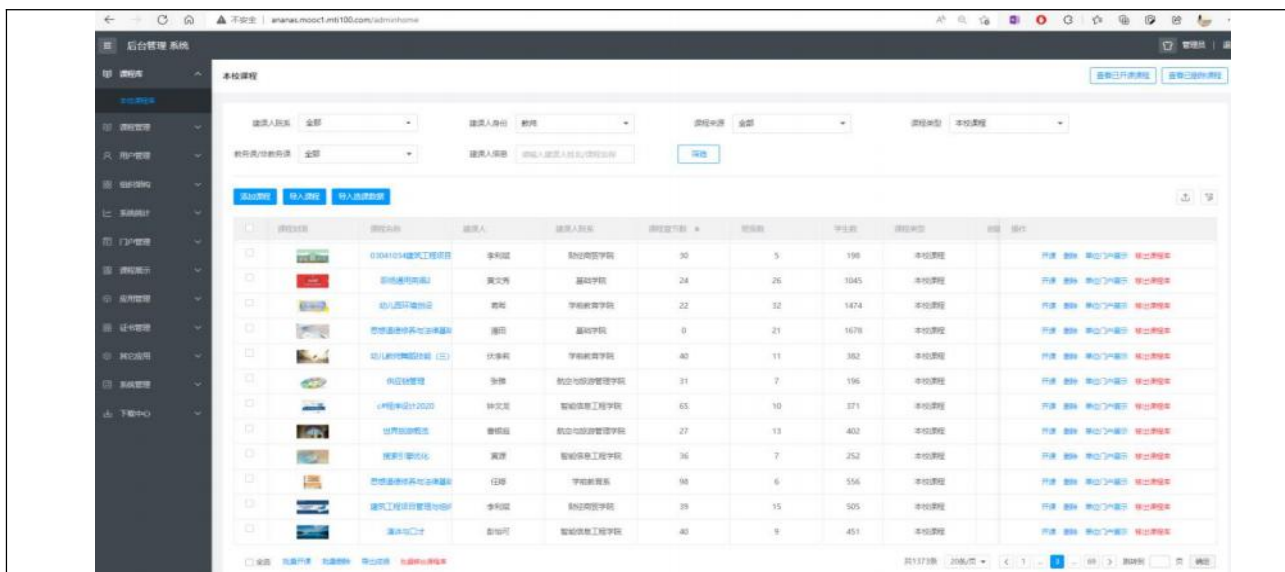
不安全 | ananas.mooc1.mti100.com/adminhome

后台管理系统

管理员

课程库

本校课程

课程管理

用户管理

组织架构

系统统计

门户管理

课程展示

应用管理

证书管理

其它应用

系统管理

下载中心

本校课程

查看已开课课程

查看已删除课程

建课人院系 全部

建课人身份 教师

课程来源 全部

课程类型 本校课程

教务课/非教务课 全部

建课人搜索 请输入建课人姓名/课程名称

筛选

添加课程

导入课程

导入选课数据

| | 课程封面 | 课程名称 | 建课人 | 建课人院系 | 课程章节数 | 班级数 | 学生数 | 课程类型 | 操作 |
|---|---|---|---|---|---|---|---|---|---|
| | | 0304105建筑工程项目 | 李利蕊 | 财经商贸学院 | 30 | 5 | 198 | 本校课程 | 开课 删除 单位门户展示 移出课程库 |
| | | 职场通用英语2 | 黄文秀 | 基础学院 | 24 | 26 | 1045 | 本校课程 | 开课 删除 单位门户展示 移出课程库 |
| | | 幼儿园环境创设 | 袁莉 | 学前教育学院 | 22 | 32 | 1474 | 本校课程 | 开课 删除 单位门户展示 移出课程库 |
| | | 思想道德修养与法律基础 | 潘玥 | 基础学院 | 0 | 21 | 1678 | 本校课程 | 开课 删除 单位门户展示 移出课程库 |
| | | 幼儿教师舞蹈技能（三） | 伏李莉 | 学前教育学院 | 40 | 11 | 382 | 本校课程 | 开课 删除 单位门户展示 移出课程库 |
| | | 供应链管理 | 张婧 | 航空与旅游管理学院 | 31 | 7 | 196 | 本校课程 | 开课 删除 单位门户展示 移出课程库 |
| | | c#程序设计2020 | 钟文龙 | 智能信息工程学院 | 65 | 10 | 371 | 本校课程 | 开课 删除 单位门户展示 移出课程库 |
| | | 世界旅游概览 | 曹银盈 | 航空与旅游管理学院 | 27 | 13 | 402 | 本校课程 | 开课 删除 单位门户展示 移出课程库 |
| | | 搜索引擎优化 | 黄源 | 智能信息工程学院 | 36 | 7 | 252 | 本校课程 | 开课 删除 单位门户展示 移出课程库 |
| | | 思想道德修养与法律基础 | 任婷 | 学前教育系 | 98 | 6 | 556 | 本校课程 | 开课 删除 单位门户展示 移出课程库 |
| | | 建筑工程项目管理与组织 | 李利蕊 | 财经商贸学院 | 39 | 15 | 505 | 本校课程 | 开课 删除 单位门户展示 移出课程库 |
| | | 渲染与二计 | 彭俊可 | 智能信息工程学院 | 40 | 9 | 451 | 本校课程 | 开课 删除 单位门户展示 移出课程库 |

全选 批量开课 批量删除 导出课程 批量移出课程库

共1373条 20条/页 < 1 ... 3 ... 69 > 前往 页 确定